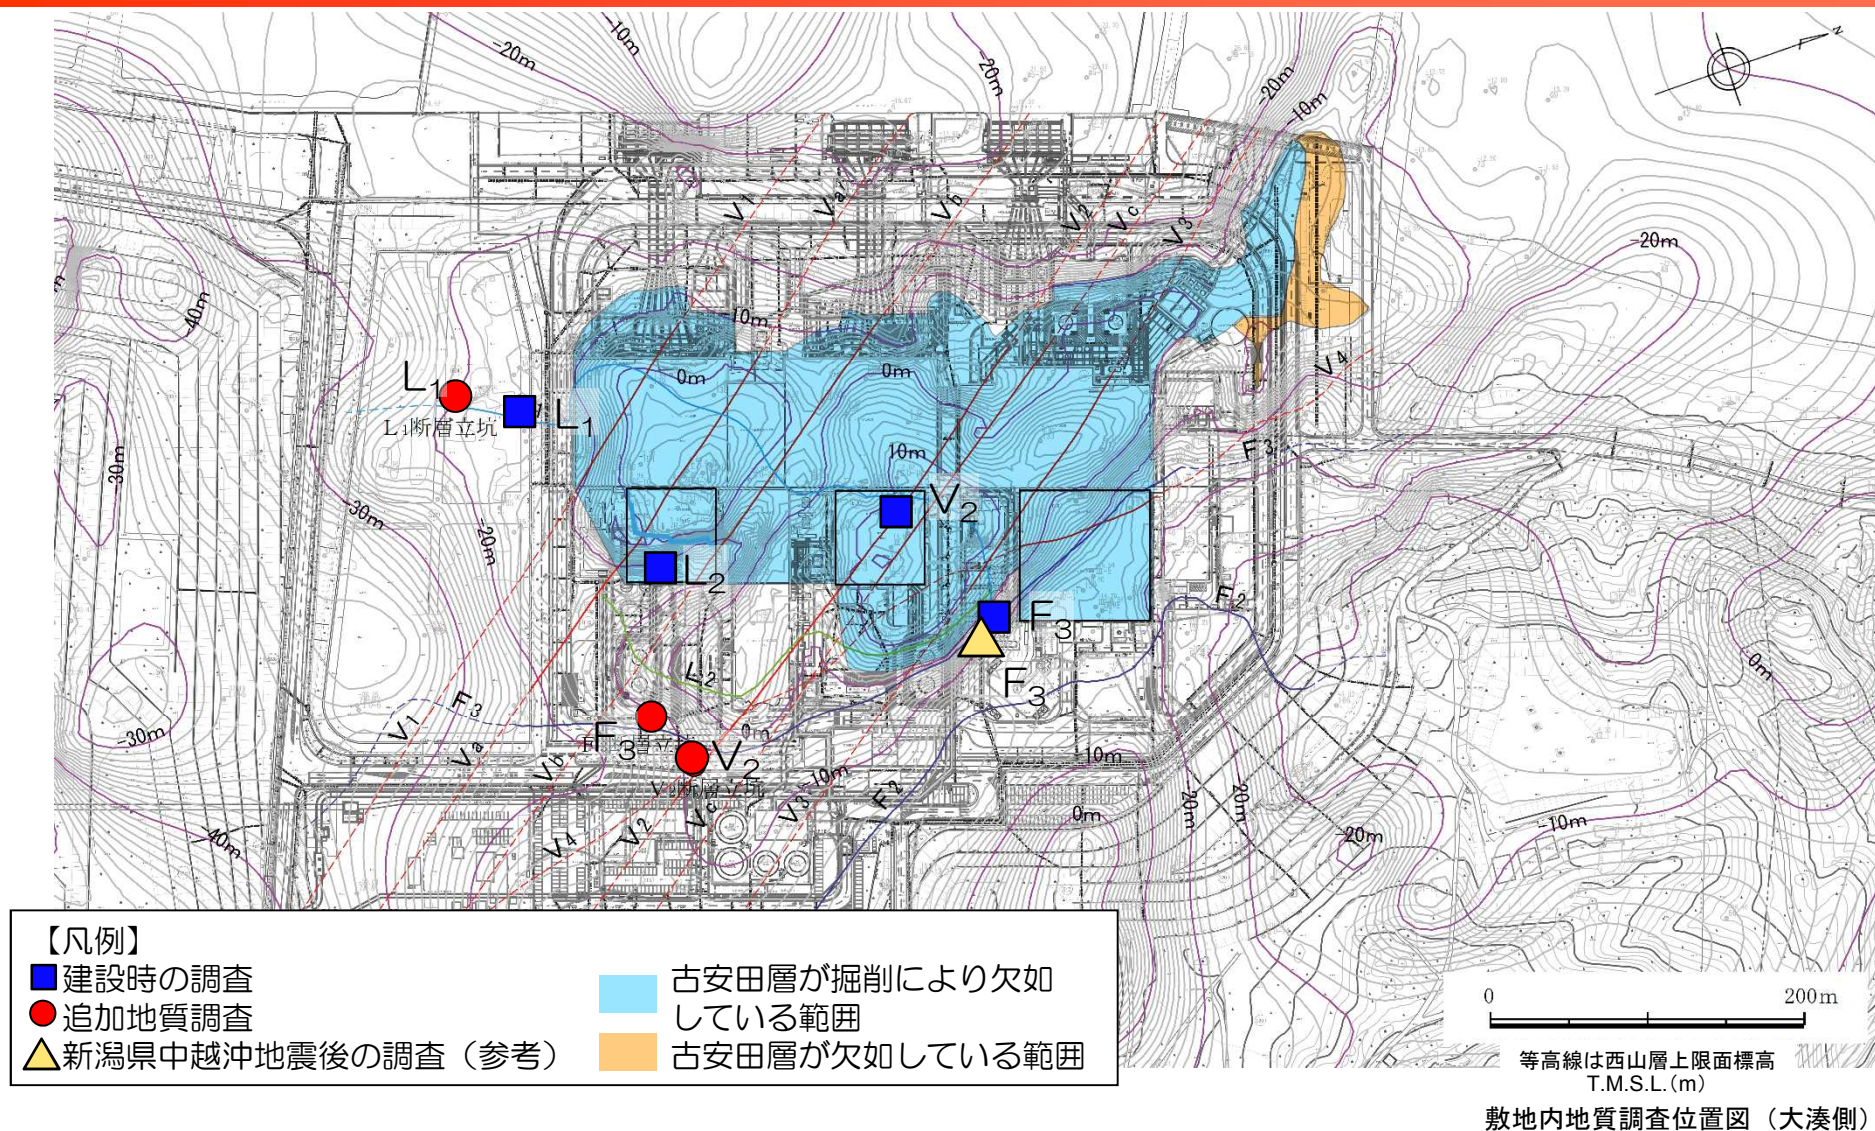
-20m
-10m
-20m
-20m
10m
-20m
-40m
-30m
-30m
-20m
-30m
-40m
V1
V2
Vb
V2
Vc
V3
V4
F3
F3
F2
10m
0m
0m
10m
L1
L1断層立坑
L1
V2
L2
F3
F3
L2
F3
F3断層立坑
V2
V2断層立坑
V1
Va
Vb
V4
V2
Vc
V3
F2
10m
0m
10m
0m
20m
20m
-20m
-10m
0m

【凡例】
建設時の調査
追加地質調査
新潟県中越沖地震後の調査（参考）
古安田層が掘削により欠如している範囲
古安田層が欠如している範囲

0
200m
等高線は西山層上限面標高
T.M.S.L.(m)

敷地内地質調査位置図（大湊側）